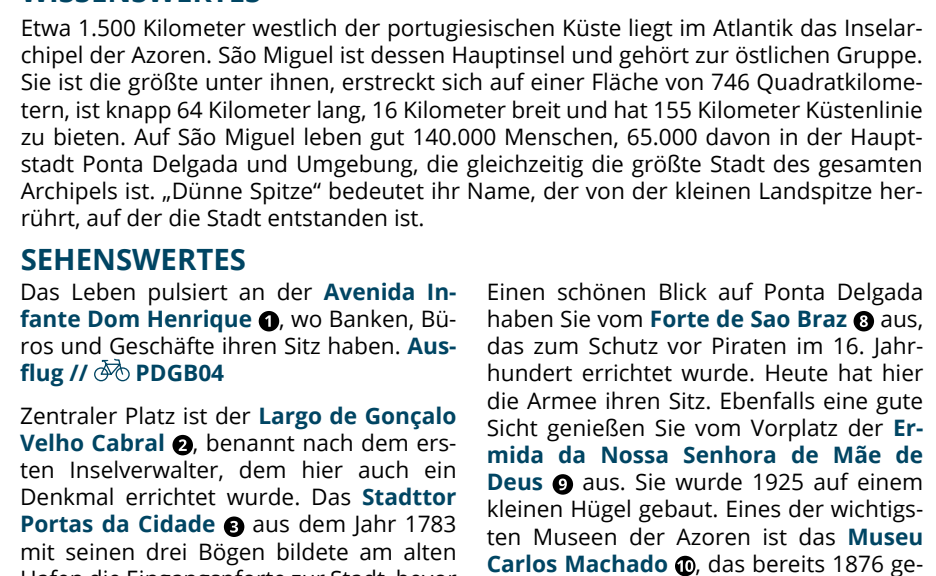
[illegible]

Etwa 1.500 Kilometer westlich der portugiesischen Küste liegt im Atlantik das Inselarchipel der Azoren. São Miguel ist dessen Hauptinsel und gehört zur östlichen Gruppe. Sie ist die größte unter ihnen, erstreckt sich auf einer Fläche von 746 Quadratkilometern, ist knapp 64 Kilometer lang, 16 Kilometer breit und hat 155 Kilometer Küstenlinie zu bieten. Auf São Miguel leben gut 140.000 Menschen, 65.000 davon in der Hauptstadt Ponta Delgada und Umgebung, die gleichzeitig die größte Stadt des gesamten Archipels ist. „Dünne Spitze" bedeutet ihr Name, der von der kleinen Landspitze herrührt, auf der die Stadt entstanden ist.

SEHENSWERTES

Das Leben pulsiert an der Avenida Infante Dom Henrique 1, wo Banken, Büros und Geschäfte ihren Sitz haben. Ausflug // PDGB04

Zentraler Platz ist der Largo de Gonçalo Velho Cabral 2, benannt nach dem ersten Inselverwalter, dem hier auch ein Denkmal errichtet wurde. Das Stadttor Portas da Cidade 3 aus dem Jahr 1783 mit seinen drei Bögen bildete am alten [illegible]

Einen schönen Blick auf Ponta Delgada haben Sie vom Forte de Sao Braz 8 aus, das zum Schutz vor Piraten im 16. Jahrhundert errichtet wurde. Heute hat hier die Armee ihren Sitz. Ebenfalls eine gute Sicht genießen Sie vom Vorplatz der Ermida da Nossa Senhora de Mãe de Deus 9 aus. Sie wurde 1925 auf einem kleinen Hügel gebaut. Eines der wichtigsten Museen der Azoren ist das Museu Carlos Machado 10, das bereits 1876 ge-